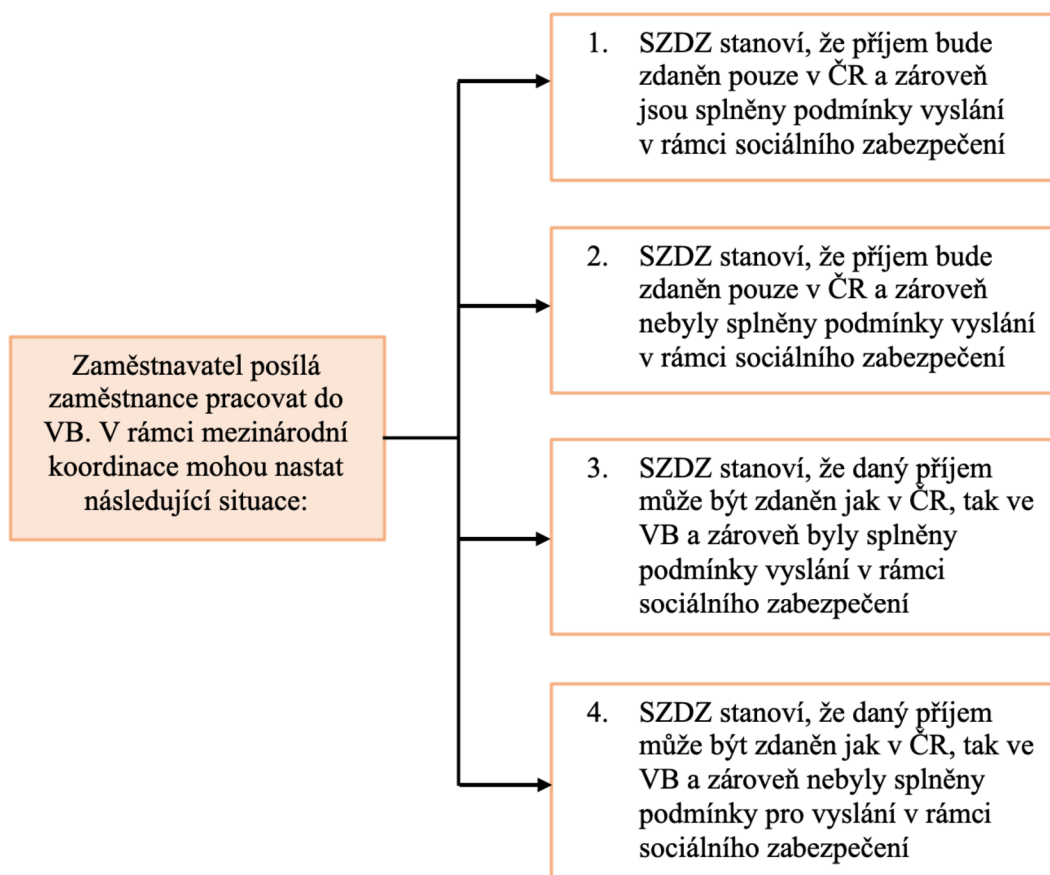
Zaměstnavatel posílá zaměstnance pracovat do VB. V rámci mezinárodní koordinace mohou nastat následující situace:

1. SZDZ stanoví, že příjem bude zdaněn pouze v ČR a zároveň jsou splněny podmínky vyslání v rámci sociálního zabezpečení

2. SZDZ stanoví, že příjem bude zdaněn pouze v ČR a zároveň nebyly splněny podmínky vyslání v rámci sociálního zabezpečení

3. SZDZ stanoví, že daný příjem může být zdaněn jak v ČR, tak ve VB a zároveň byly splněny podmínky vyslání v rámci sociálního zabezpečení

4. SZDZ stanoví, že daný příjem může být zdaněn jak v ČR, tak ve VB a zároveň nebyly splněny podmínky pro vyslání v rámci sociálního zabezpečení